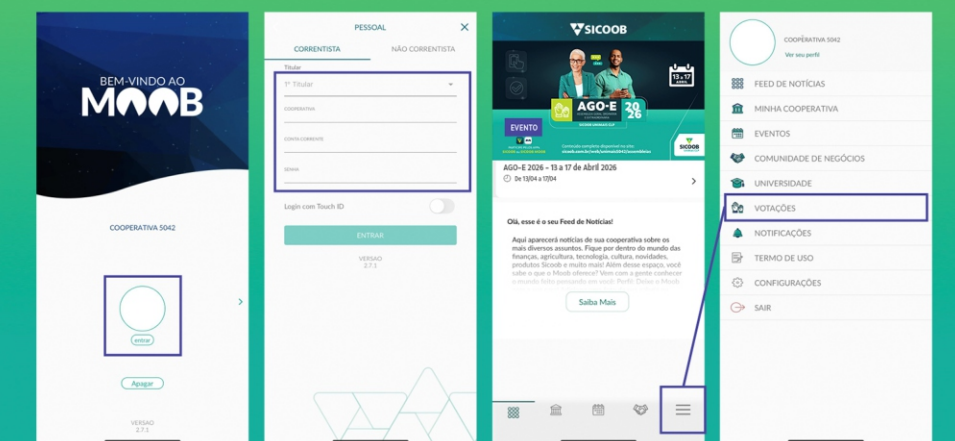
BEM-VINDO AO
MOOB

COOPERATIVA 5042

entrar

Apagar

VERSAO
2.7.1

PESSOAL

CORRENTISTA NÃO CORRENTISTA

Titular
1º Titular

COOPERATIVA

CONTA CORRENTE

SENHA

Login com Touch ID

ENTRAR

VERSAO
2.7.1

SICOOB

AGO-E 2026

13 a 17 abril

EVENTO

SICOOB

AGO-E 2026 – 13 a 17 de Abril 2026
De 13/04 à 17/04

Olá, esse é o seu Feed de Notícias!

Aqui aparecerá notícias de sua cooperativa sobre os mais diversos assuntos. Fique por dentro do mundo das finanças, agricultura, tecnologia, cultura, novidades, produtos Sicoob e muito mais! Além desse espaço, você sabe o que o Moob oferece? Vem com a gente conhecer o mundo feito pensando em você. Perfil: Doise o Moob

Saiba Mais

COOPERATIVA 5042
Ver seu perfil

FEED DE NOTÍCIAS
MINHA COOPERATIVA
EVENTOS
COMUNIDADE DE NEGÓCIOS
UNIVERSIDADE
VOTAÇÕES
NOTIFICAÇÕES
TERMO DE USO
CONFIGURAÇÕES
SAIR